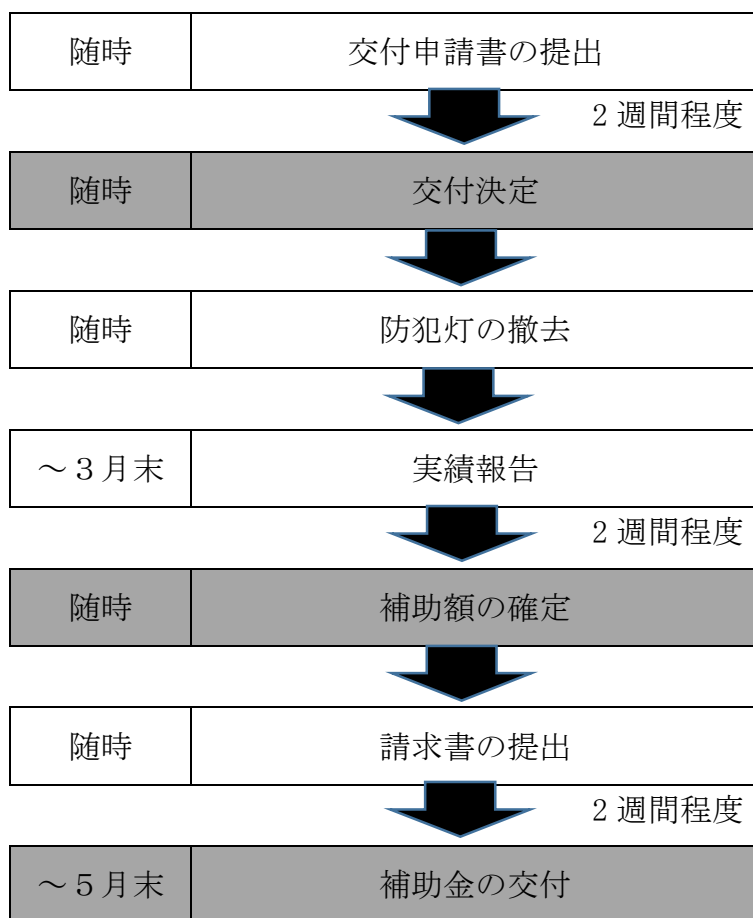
| 随時 | 交付申請書の提出 |
|---|---|

2 週間程度

| 随時 | 交付決定 |
|---|---|

| 随時 | 防犯灯の撤去 |
|---|---|

| ～３月末 | 実績報告 |
|---|---|

2 週間程度

| 随時 | 補助額の確定 |
|---|---|

| 随時 | 請求書の提出 |
|---|---|

2 週間程度

| ～５月末 | 補助金の交付 |
|---|---|